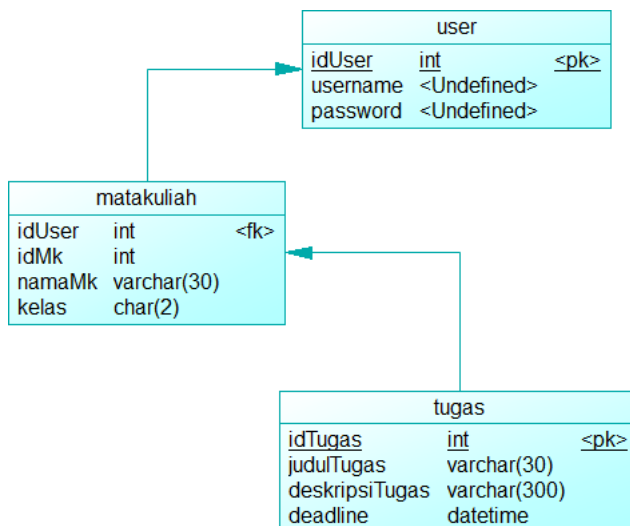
user

| | | |
|---|---|---|
| idUser | int | <pk> |
| username | <Undefined> | |
| password | <Undefined> | |

matakuliah

| | | |
|---|---|---|
| idUser | int | <fk> |
| idMk | int | |
| namaMk | varchar(30) | |
| kelas | char(2) | |

tugas

| | | |
|---|---|---|
| idTugas | int | <pk> |
| judulTugas | varchar(30) | |
| deskripsiTugas | varchar(300) | |
| deadline | datetime | |